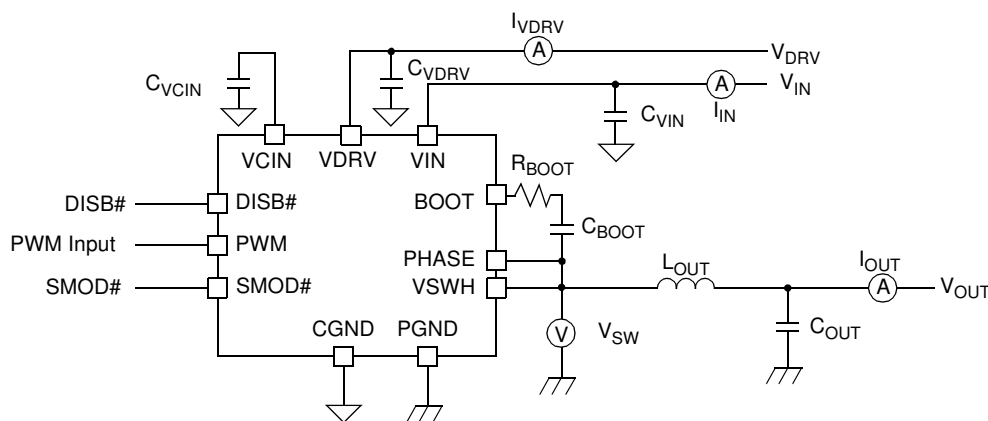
$I_{VDRV}$
A
$V_{DRV}$
$C_{VCIN}$
$C_{VDRV}$
A
$V_{IN}$
$C_{VIN}$
$I_{IN}$
VCIN
VDRV
VIN
$R_{BOOT}$
DISB#
DISB#
BOOT
$C_{BOOT}$
PWM Input
PWM
PHASE
SMOD#
SMOD#
VSWH
$L_{OUT}$
$I_{OUT}$
A
$V_{OUT}$
CGND
PGND
V
$V_{SW}$
$C_{OUT}$